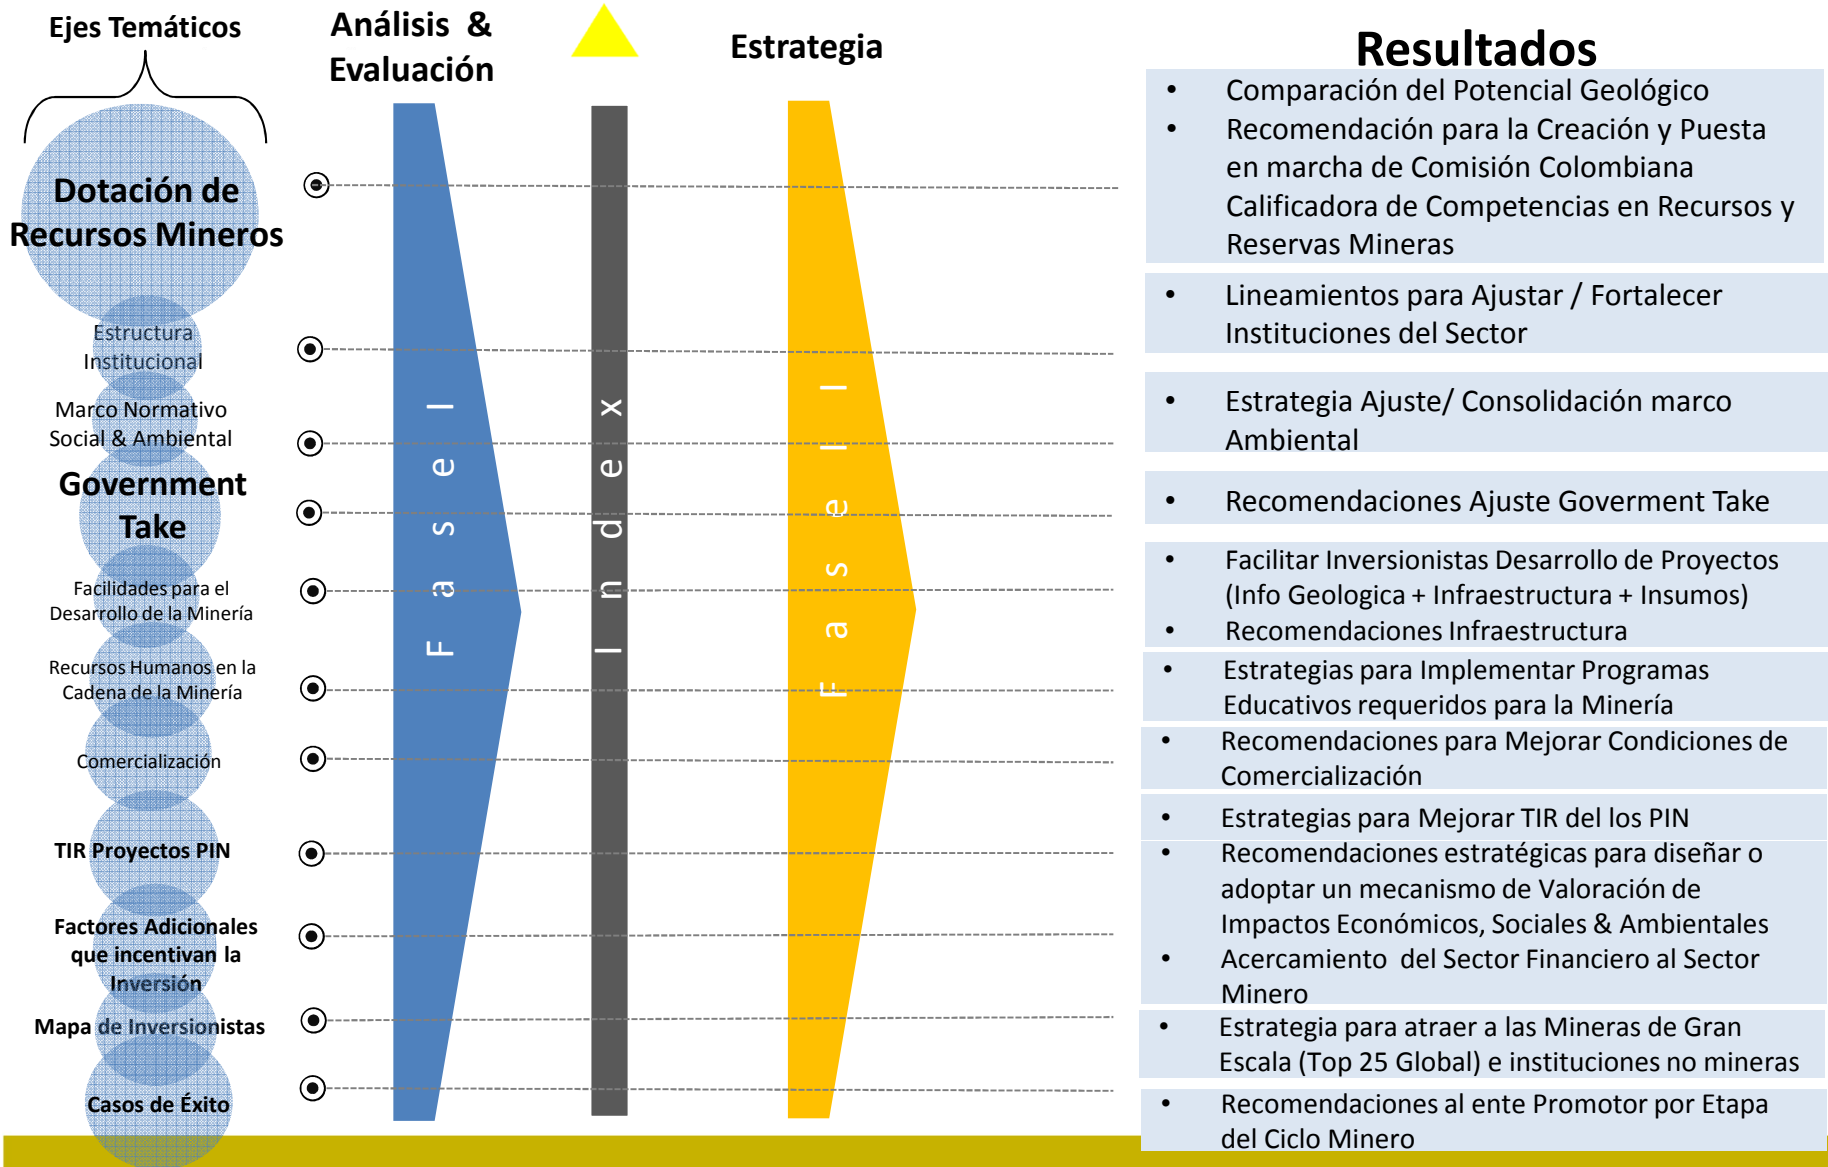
Ejes Temáticos

Análisis & Evaluación

Estrategia

Resultados

Dotación de Recursos Mineros

Estructura Institucional

Marco Normativo Social & Ambiental

Government Take

Facilidades para el Desarrollo de la Minería

Recursos Humanos en la Cadena de la Minería

Comercialización

TIR Proyectos PIN

Factores Adicionales que incentivan la Inversión

Mapa de Inversionistas

Casos de Éxito

F a s e I

I n d e x

F a s e I I

• Comparación del Potencial Geológico
• Recomendación para la Creación y Puesta en marcha de Comisión Colombiana Calificadora de Competencias en Recursos y Reservas Mineras

• Lineamientos para Ajustar / Fortalecer Instituciones del Sector

• Estrategia Ajuste/ Consolidación marco Ambiental

• Recomendaciones Ajuste Goverment Take

• Facilitar Inversionistas Desarrollo de Proyectos (Info Geologica + Infraestructura + Insumos)
• Recomendaciones Infraestructura

• Estrategias para Implementar Programas Educativos requeridos para la Minería

• Recomendaciones para Mejorar Condiciones de Comercialización

• Estrategias para Mejorar TIR del los PIN
• Recomendaciones estratégicas para diseñar o adoptar un mecanismo de Valoración de Impactos Económicos, Sociales & Ambientales
• Acercamiento del Sector Financiero al Sector Minero

• Estrategia para atraer a las Mineras de Gran Escala (Top 25 Global) e instituciones no mineras

• Recomendaciones al ente Promotor por Etapa del Ciclo Minero